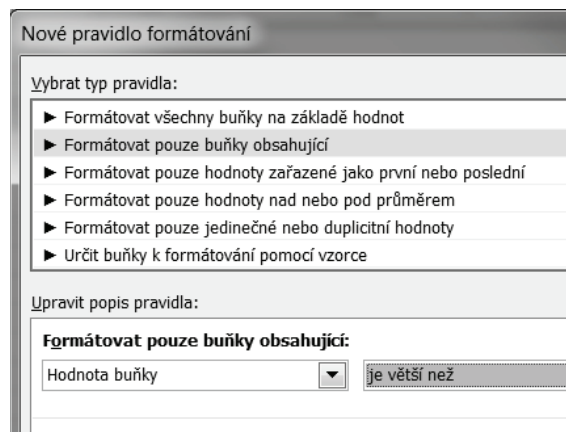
Nové pravidlo formátování

Vybrat typ pravidla:

► Formátovat všechny buňky na základě hodnot
► Formátovat pouze buňky obsahující
► Formátovat pouze hodnoty zařazené jako první nebo poslední
► Formátovat pouze hodnoty nad nebo pod průměrem
► Formátovat pouze jedinečné nebo duplicitní hodnoty
► Určit buňky k formátování pomocí vzorce

Upravit popis pravidla:

Formátovat pouze buňky obsahující:

Hodnota buňky

je větší než